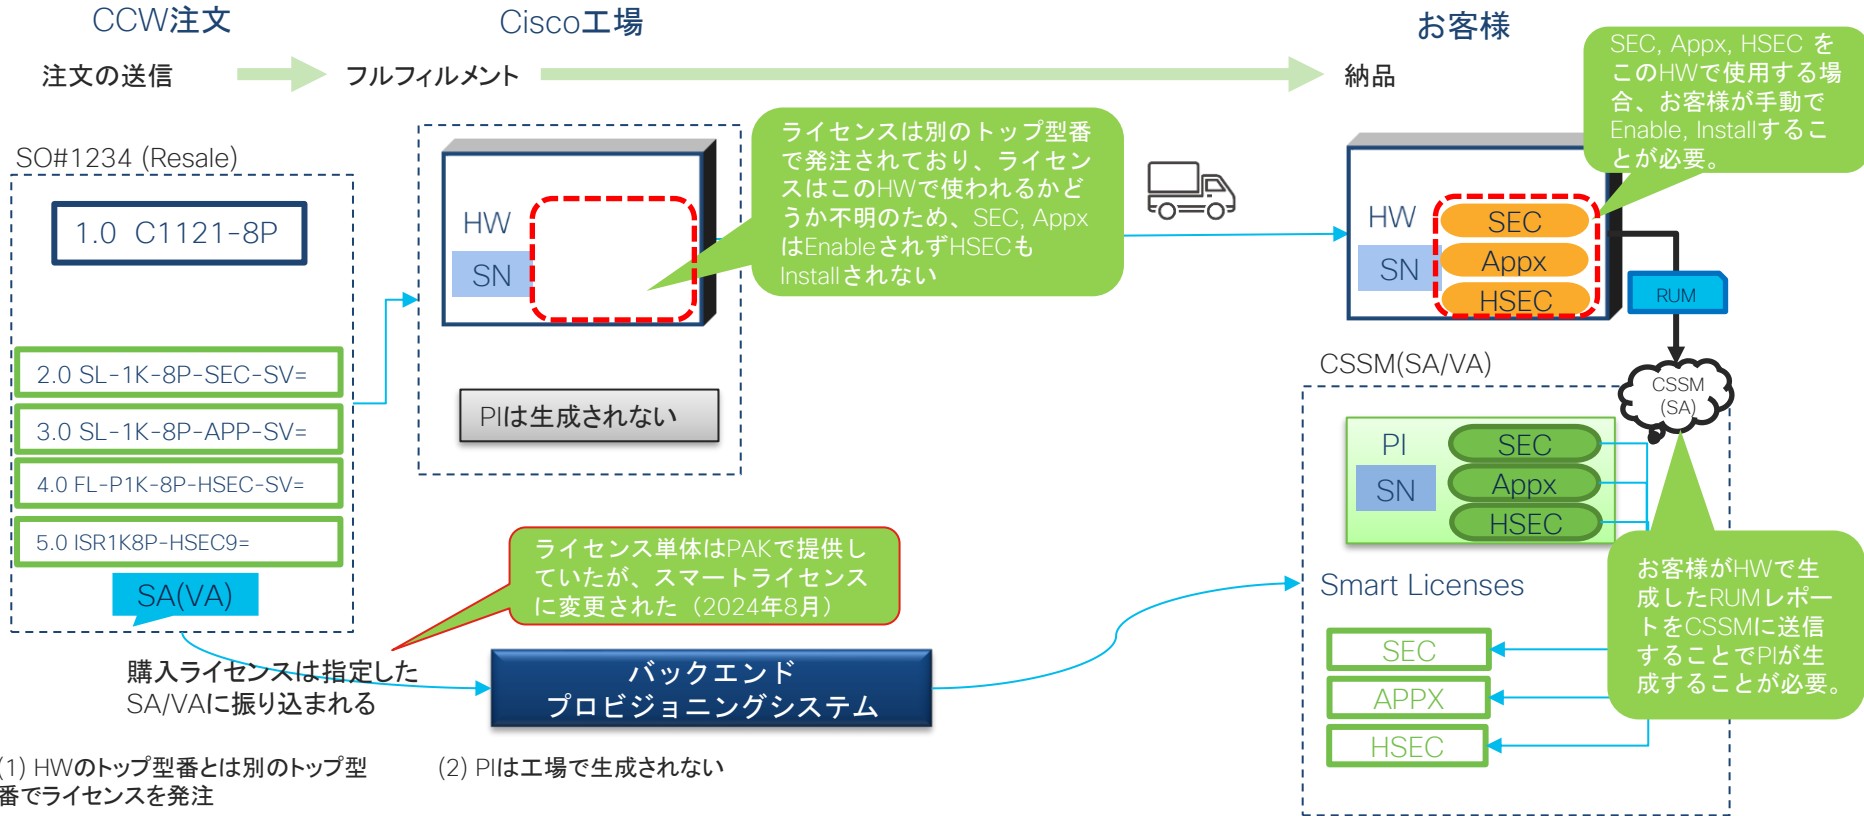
CCW注文

Cisco工場

お客様

注文の送信

フルフィルメント

納品

SEC, Appx, HSEC をこのHWで使用する場合、お客様が手動でEnable, Installすることが必要。

SO#1234 (Resale)

1.0 C1121-8P

2.0 SL-1K-8P-SEC-SV=

3.0 SL-1K-8P-APP-SV=

4.0 FL-P1K-8P-HSEC-SV=

5.0 ISR1K8P-HSEC9=

SA(VA)

HW

SN

PIは生成されない

ライセンスは別のトップ型番で発注されており、ライセンスはこのHWで使われるかどうか不明のため、SEC, AppxはEnableされずHSECもInstallされない

HW

SN

SEC

Appx

HSEC

RUM

CSSM(SA/VA)

CSSM (SA)

PI

SN

SEC

Appx

HSEC

Smart Licenses

SEC

APPX

HSEC

お客様がHWで生成したRUMレポートをCSSMに送信することでPIが生成することが必要。

ライセンス単体はPAKで提供していたが、スマートライセンスに変更された（2024年8月）

購入ライセンスは指定したSA/VAに振り込まれる

バックエンド
プロビジョニングシステム

(1) HWのトップ型番とは別のトップ型番でライセンスを発注

(2) PIは工場で生成されない